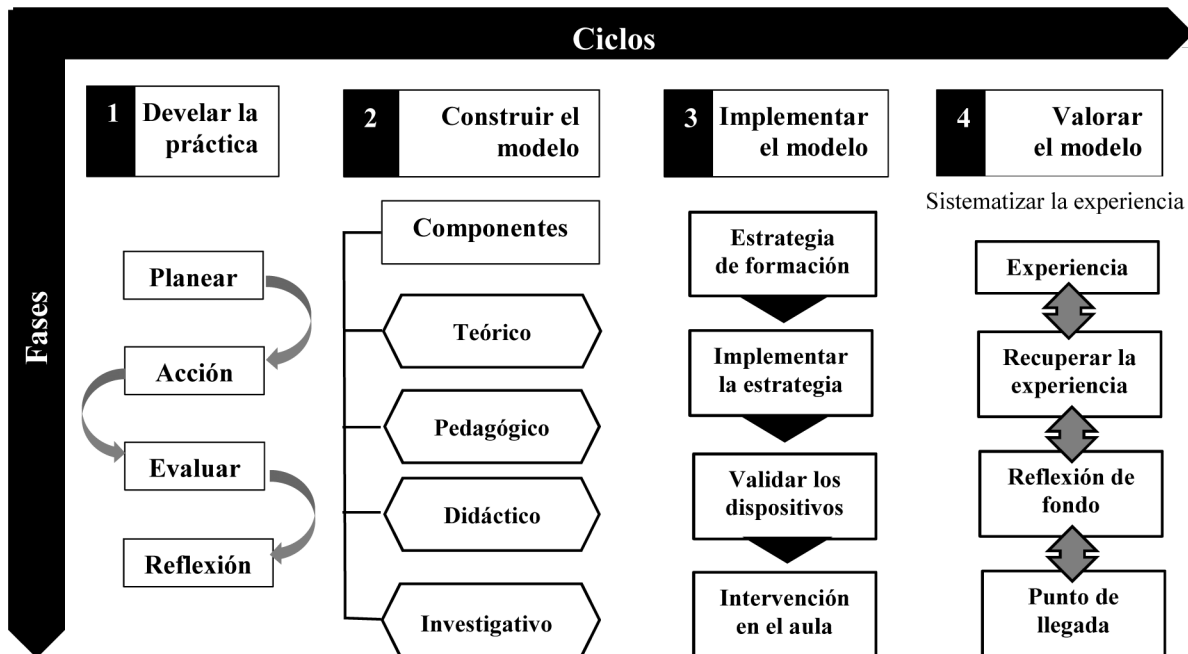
Ciclos

Fases

1 Develar la práctica

2 Construir el modelo

3 Implementar el modelo

4 Valorar el modelo

Planear

Acción

Evaluar

Reflexión

Componentes

Teórico

Pedagógico

Didáctico

Investigativo

Estrategia de formación

Implementar la estrategia

Validar los dispositivos

Intervención en el aula

Sistematizar la experiencia

Experiencia

Recuperar la experiencia

Reflexión de fondo

Punto de llegada